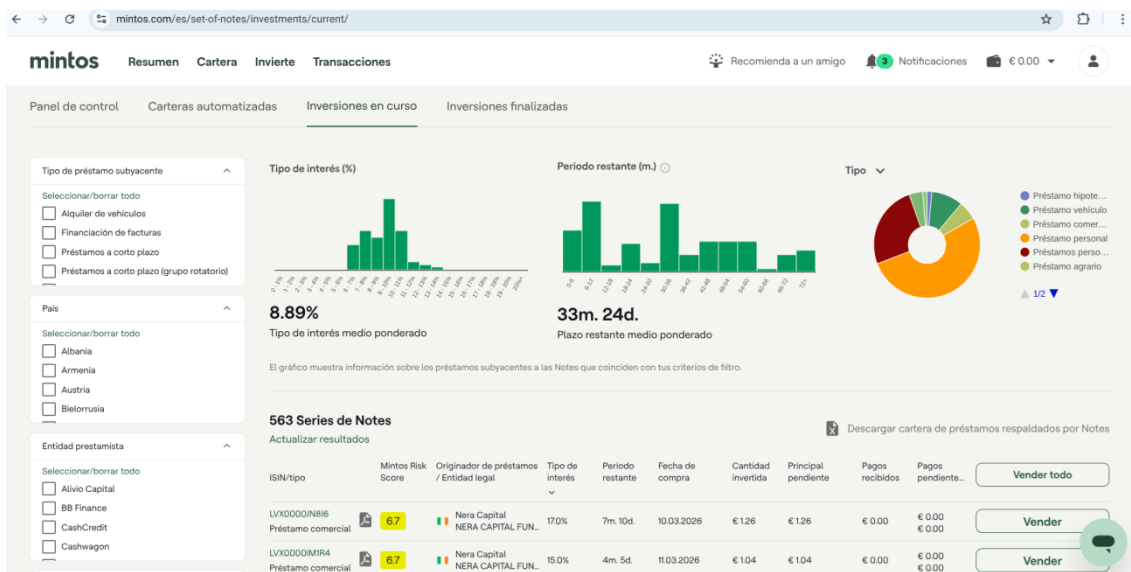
mintos.com/es/set-of-notes/investments/current/

mintos Resumen Cartera Invierte Transacciones

Recomienda a un amigo 3 Notificaciones € 0.00

Panel de control Carteras automatizadas Inversiones en curso Inversiones finalizadas

Tipo de préstamo subyacente
Seleccionar/borrar todo
Alquiler de vehículos
Financiación de facturas
Préstamos a corto plazo
Préstamos a corto plazo (grupo rotatorio)

País
Seleccionar/borrar todo
Albania
Armenia
Austria
Bielorrusia

Entidad prestamista
Seleccionar/borrar todo
Alivio Capital
BB Finance
CashCredit
Cashwagon

Tipo de interés (%)

8.89%
Tipo de interés medio ponderado

Periodo restante (m.)

33m. 24d.
Plazo restante medio ponderado

Tipo

Préstamo hipote...
Préstamo vehículo
Préstamo comer...
Préstamo personal
Préstamos perso...
Préstamo agrario
1/2

El gráfico muestra información sobre los préstamos subyacentes a las Notes que coinciden con tus criterios de filtro.

563 Series de Notes
Actualizar resultados

Descargar cartera de préstamos respaldados por Notes

| ISIN/tipo | Mintos Risk Score | Originador de préstamos / Entidad legal | Tipo de interés | Periodo restante | Fecha de compra | Cantidad invertida | Principal pendiente | Pagos recibidos | Pagos pendiente... | Vender todo |
|---|---|---|---|---|---|---|---|---|---|---|
| LVX0000JN8I6 Préstamo comercial | 6.7 | Nera Capital NERA CAPITAL FUN... | 17.0% | 7m. 10d. | 10.03.2026 | € 1.26 | € 1.26 | € 0.00 | € 0.00 € 0.00 | Vender |
| LVX0000JM1R4 Préstamo comercial | 6.7 | Nera Capital NERA CAPITAL FUN... | 15.0% | 4m. 5d. | 11.03.2026 | € 1.04 | € 1.04 | € 0.00 | € 0.00 € 0.00 | Vender |